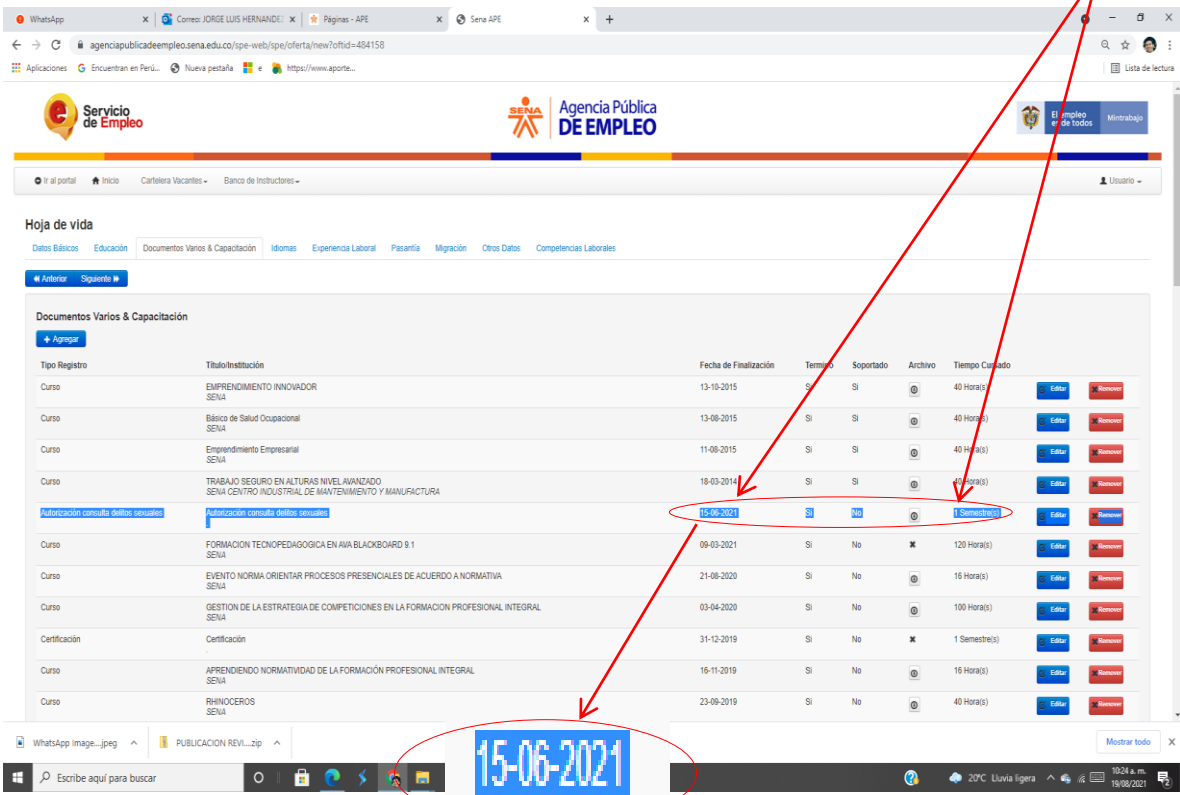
WhatsApp | Correo: JORGE LUIS HERNANDEZ | Páginas - APE | Sena APE | +

agenciapublicadeempleo.sena.edu.co/spe-web/spe/oferta/new?cftid=484158

Aplicaciones | Encuentran en Perú... | Nueva pestaña | e | https://www.aporte... | Lista de lectura

Servicio de Empleo

SENA | Agencia Pública DE EMPLEO

El empleo es de todos | Mintrabajo

Ir al portal | Inicio | Cartelera Vacantes | Banco de Instructores | Usuario

Hoja de vida

Datos Básicos | Educación | Documentos Varios & Capacitación | Idiomas | Experiencia Laboral | Pasantía | Migración | Otros Datos | Competencias Laborales

Anterior | Siguiente

Documentos Varios & Capacitación

+ Agregar

| Tipo Registro | Título/Institución | Fecha de Finalización | Termino | Soportado | Archivo | Tiempo Cursado | | |
|---|---|---|---|---|---|---|---|---|
| Curso | EMPRENDIMIENTO INNOVADOR SENA | 13-10-2015 | Si | Si | | 40 Hora(s) | Editar | Remover |
| Curso | Básico de Salud Ocupacional SENA | 13-08-2015 | Si | Si | | 40 Hora(s) | Editar | Remover |
| Curso | Emprendimiento Empresarial SENA | 11-08-2015 | Si | Si | | 40 Hora(s) | Editar | Remover |
| Curso | TRABAJO SEGURO EN ALTURAS NIVEL AVANZADO SENA CENTRO INDUSTRIAL DE MANTENIMIENTO Y MANUFACTURA | 18-03-2014 | Si | Si | | 40 Hora(s) | Editar | Remover |
| Autorización consulta delitos sexuales | Autorización consulta delitos sexuales | 15-06-2021 | Si | No | | 1 Semestre(s) | Editar | Remover |
| Curso | FORMACION TECNOPEDAGOGICA EN AVA BLACKBOARD 9.1 SENA | 09-03-2021 | Si | No | | 120 Hora(s) | Editar | Remover |
| Curso | EVENTO NORMA ORIENTAR PROCESOS PRESENCIALES DE ACUERDO A NORMATIVA SENA | 21-08-2020 | Si | No | | 16 Hora(s) | Editar | Remover |
| Curso | GESTION DE LA ESTRATEGIA DE COMPETICIONES EN LA FORMACION PROFESIONAL INTEGRAL SENA | 03-04-2020 | Si | No | | 100 Hora(s) | Editar | Remover |
| Certificación | Certificación | 31-12-2019 | Si | No | | 1 Semestre(s) | Editar | Remover |
| Curso | APRENDIENDO NORMATIVIDAD DE LA FORMACIÓN PROFESIONAL INTEGRAL SENA | 16-11-2019 | Si | No | | 16 Hora(s) | Editar | Remover |
| Curso | RHINOCEROS SENA | 23-09-2019 | Si | No | | 40 Hora(s) | Editar | Remover |

WhatsApp Image....jpeg | PUBLICACION REVI....zip | Mostrar todo

15-06-2021

Escribe aquí para buscar | 20°C Lluvia ligera | 10:24 a. m. 19/08/2021